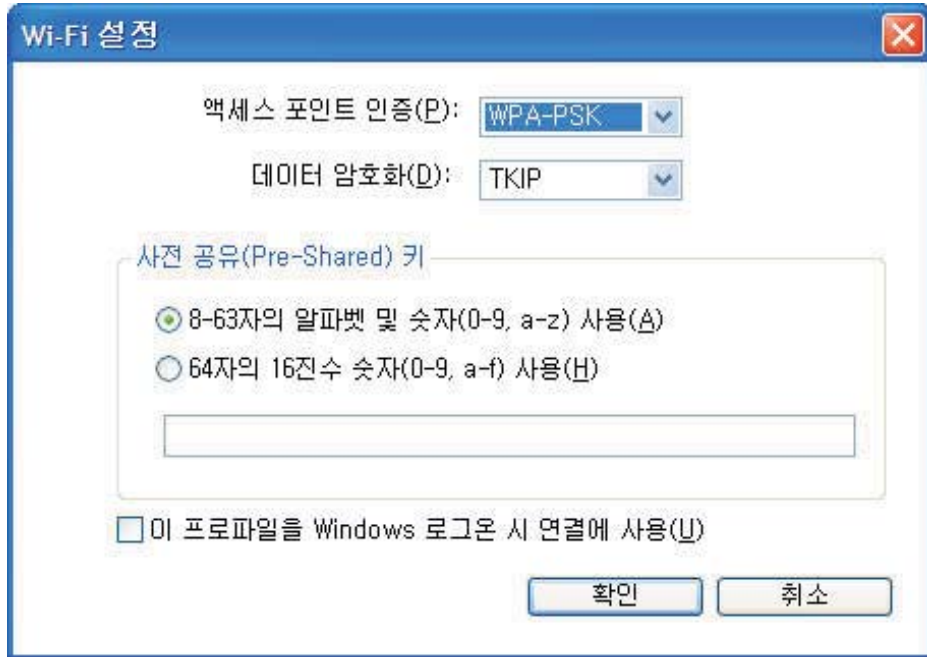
Wi-Fi 설정

액세스 포인트 인증(P): WPA-PSK

데이터 암호화(D): TKIP

사전 공유(Pre-Shared) 키

8-63자의 알파벳 및 숫자(0-9, a-z) 사용(A)

64자의 16진수 숫자(0-9, a-f) 사용(H)

이 프로파일을 Windows 로그온 시 연결에 사용(U)

확인

취소